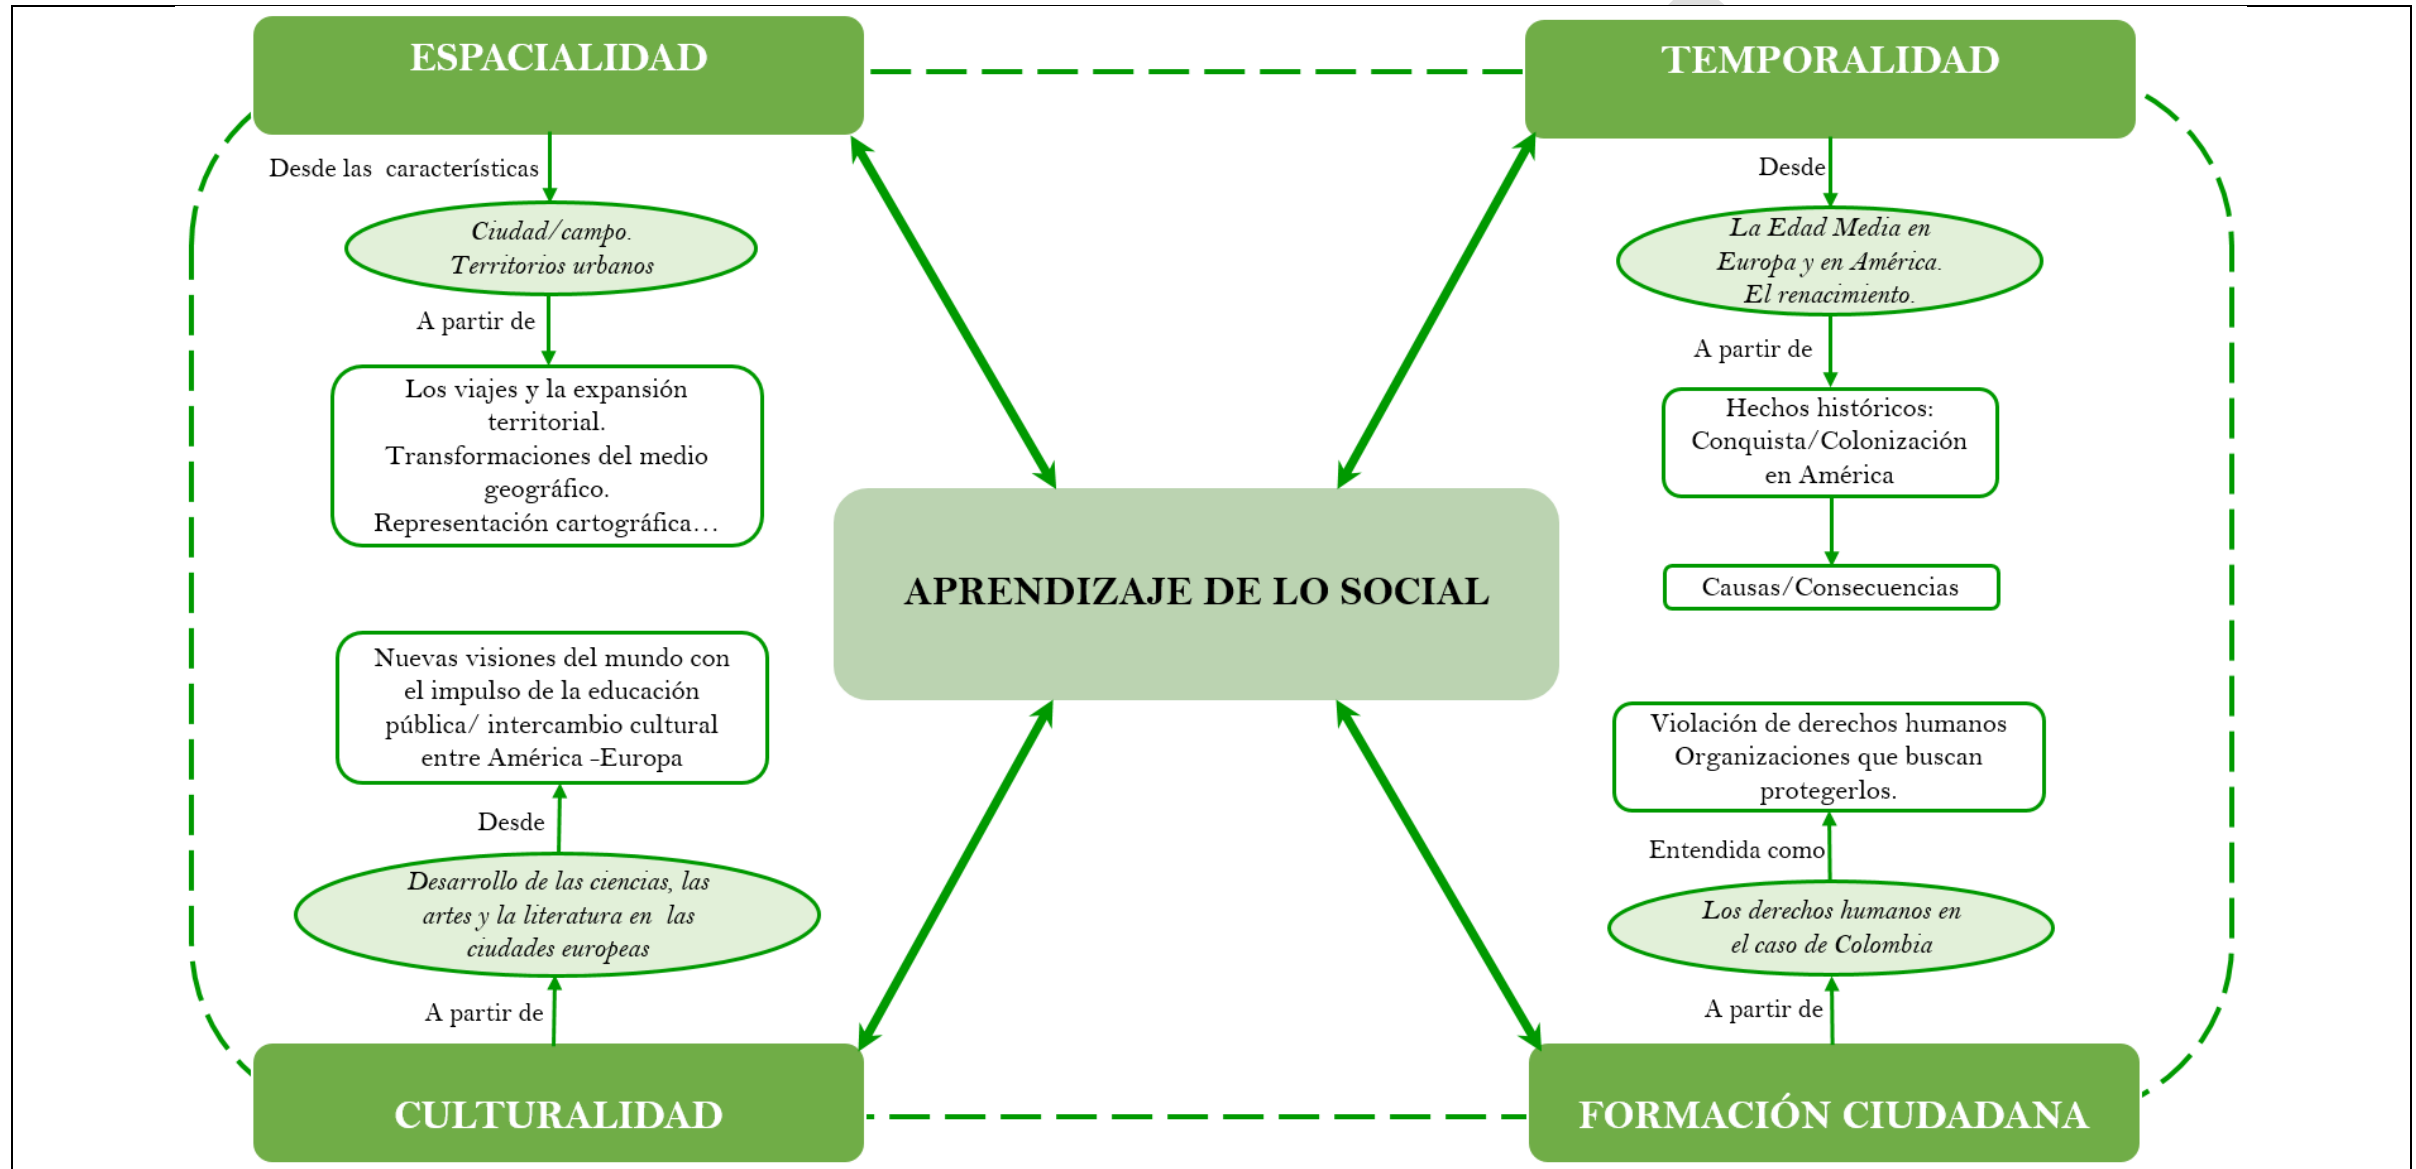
ESPACIALIDAD

Desde las características

Ciudad/campo. Territorios urbanos

A partir de

Los viajes y la expansión territorial. Transformaciones del medio geográfico. Representación cartográfica…

TEMPORALIDAD

Desde

La Edad Media en Europa y en América. El renacimiento.

A partir de

Hechos históricos: Conquista/Colonización en América

Causas/Consecuencias

APRENDIZAJE DE LO SOCIAL

Nuevas visiones del mundo con el impulso de la educación pública/ intercambio cultural entre América -Europa

Desde

Desarrollo de las ciencias, las artes y la literatura en las ciudades europeas

A partir de

CULTURALIDAD

Violación de derechos humanos Organizaciones que buscan protegerlos.

Entendida como

Los derechos humanos en el caso de Colombia

A partir de

FORMACIÓN CIUDADANA